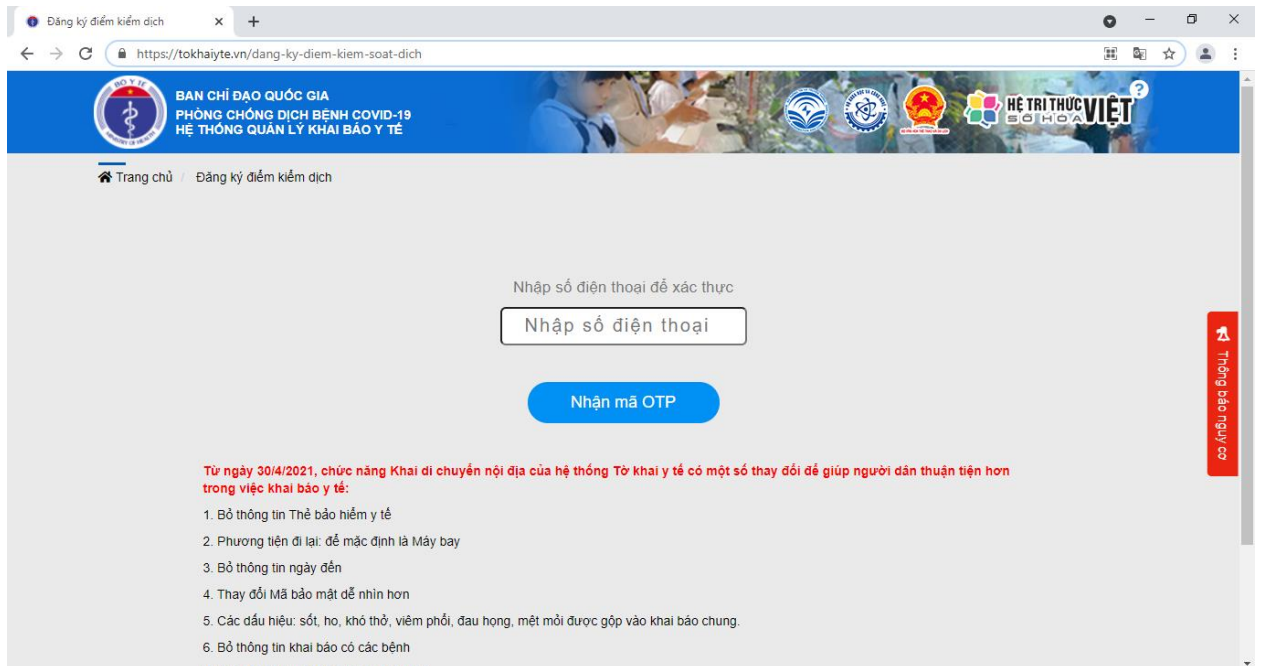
Đăng ký điểm kiểm dịch

https://tokhaiyte.vn/dang-ky-diem-kiem-soat-dich

BỘ Y TẾ

BAN CHỈ ĐẠO QUỐC GIA
PHÒNG CHỐNG DỊCH BỆNH COVID-19
HỆ THỐNG QUẢN LÝ KHAI BÁO Y TẾ

HỆ TRI THỨC VIỆT SỐ HÓA

Trang chủ / Đăng ký điểm kiểm dịch

Nhập số điện thoại để xác thực

Nhập số điện thoại

Nhận mã OTP

Thông báo nguy cơ

Từ ngày 30/4/2021, chức năng Khai di chuyển nội địa của hệ thống Tờ khai y tế có một số thay đổi để giúp người dân thuận tiện hơn trong việc khai báo y tế:

1. Bỏ thông tin Thẻ bảo hiểm y tế

2. Phương tiện đi lại: để mặc định là Máy bay

3. Bỏ thông tin ngày đến

4. Thay đổi Mã bảo mật dễ nhìn hơn

5. Các dấu hiệu: sốt, ho, khó thở, viêm phổi, đau họng, mệt mỏi được gộp vào khai báo chung.

6. Bỏ thông tin khai báo có các bệnh